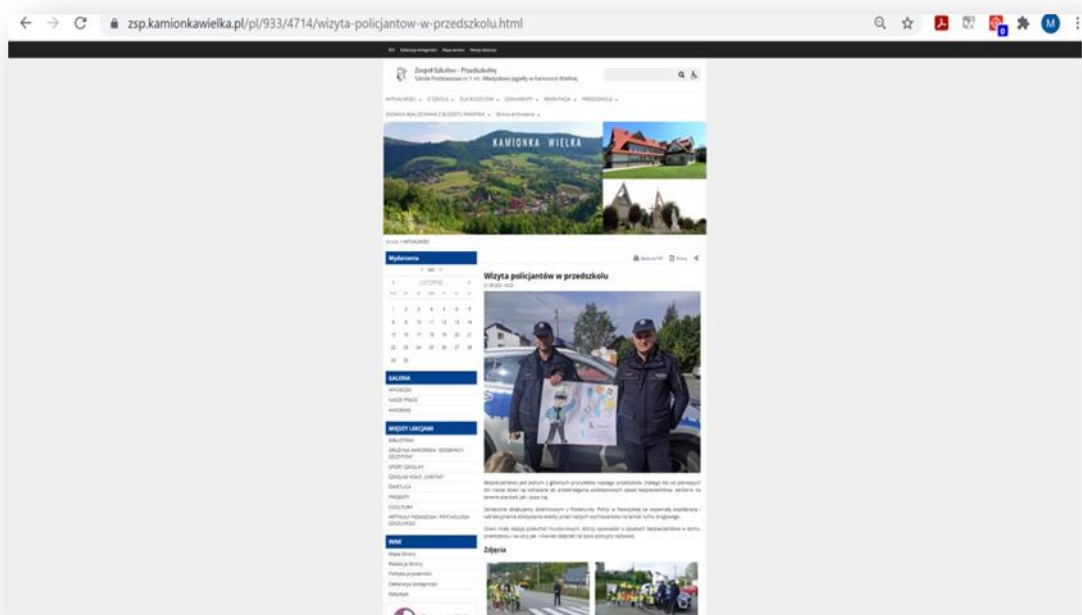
zsp.kamionkawielka.pl/pl/933/4714/wizyta-policjantow-w-przedszkolu.html

Zespół Szkolno - Przedszkolny

KAMIONKA WIELKA

Wydarzenia

LISTOPAD

GALERIA

WIĘCEJ LUKCJAMI

INNE

Wizyta policjantów w przedszkolu

Zdjęcia

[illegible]